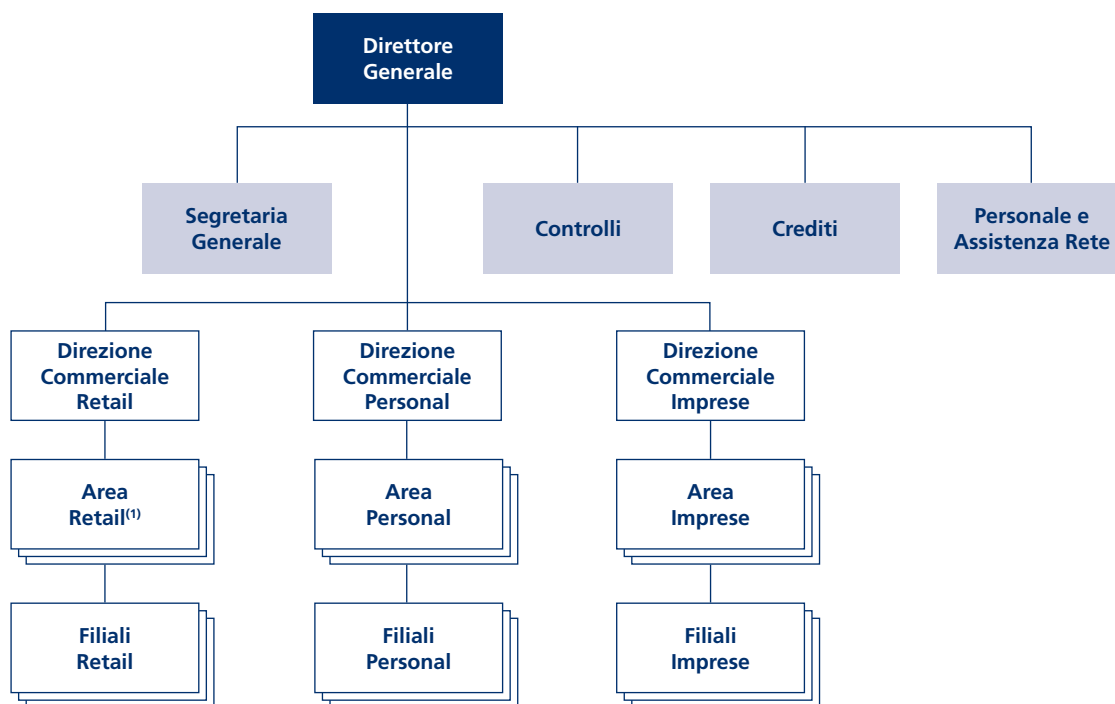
Direttore Generale

Segretaria Generale

Controlli

Crediti

Personale e Assistenza Rete

Direzione Commerciale Retail

Direzione Commerciale Personal

Direzione Commerciale Imprese

Area Retail$^{(1)}$

Area Personal

Area Imprese

Filiali Retail

Filiali Personal

Filiali Imprese